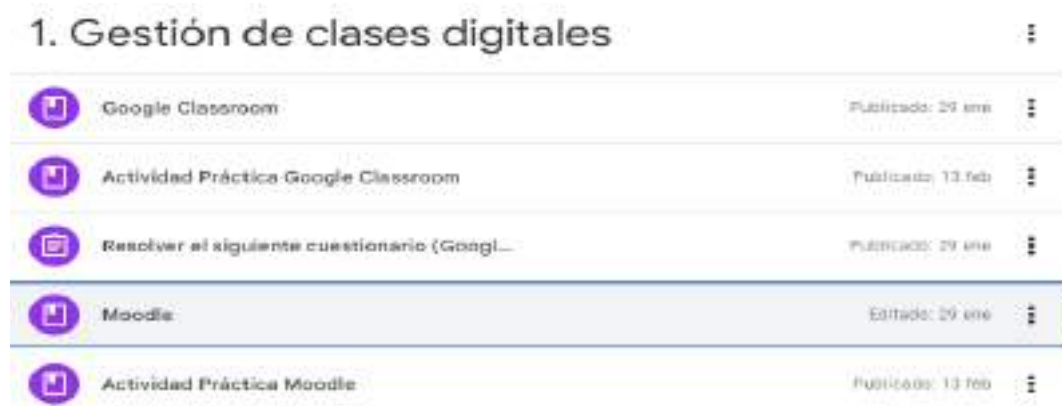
1. Gestión de clases digitales

Google Classroom
Publicado: 29 ene

Actividad Práctica Google Classroom
Publicado: 13 feb

Resolver el siguiente cuestionario (Googl...
Publicado: 29 ene

Moodle
Editado: 29 ene

Actividad Práctica Moodle
Publicado: 13 feb